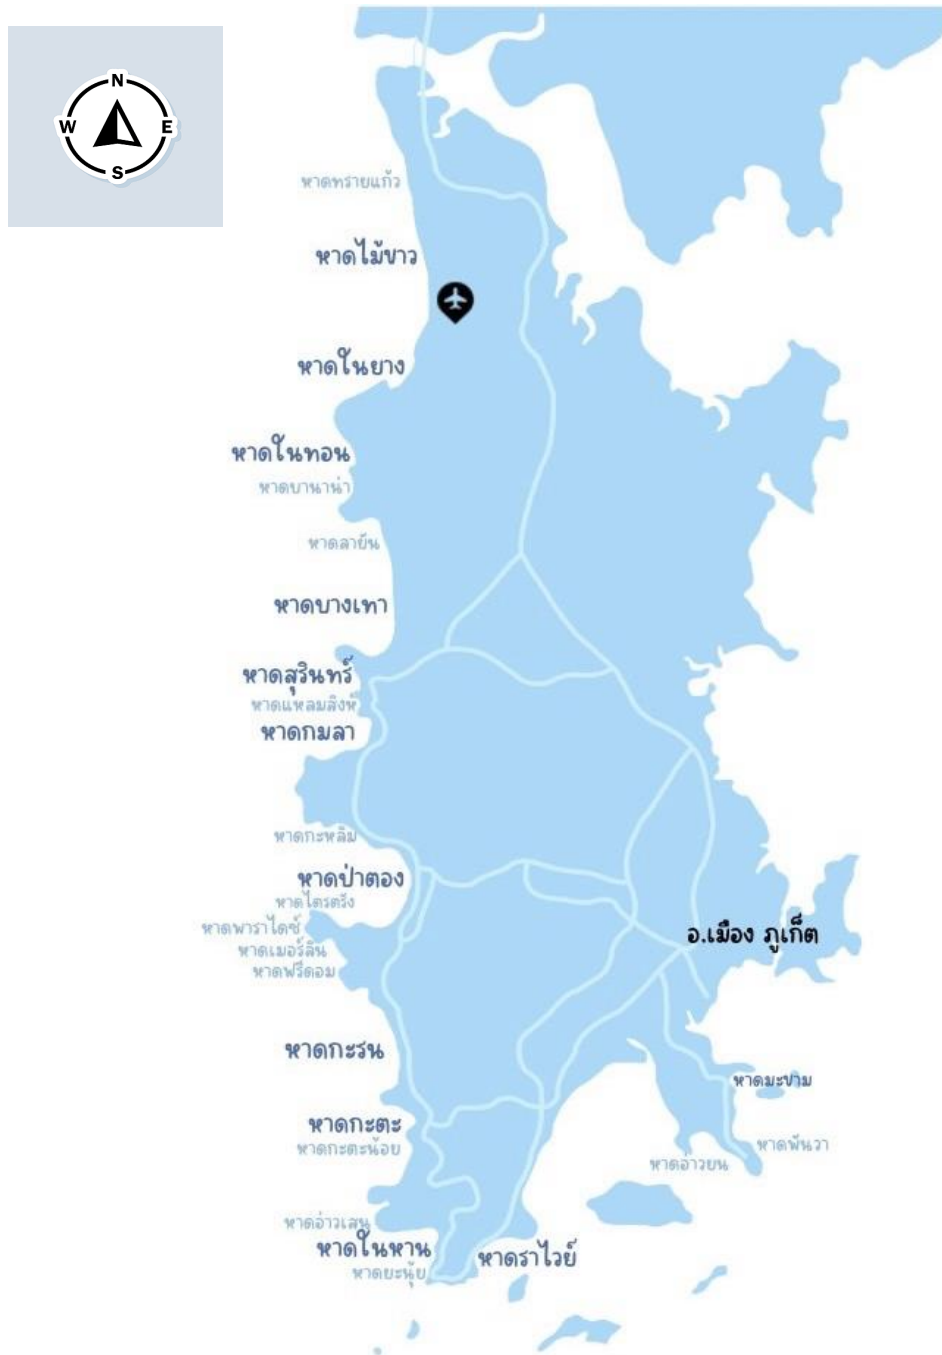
N
W
E
S

หาดทรายแก้ว
หาดไม้ขาว
หาดในยาง
หาดในทอน
หาดบานาน่า
หาดลายัน
หาดบางเทา
หาดสุรินทร์
หาดแหลมสิงห์
หาดกมลา
หาดกะหลิม
หาดป่าตอง
หาดไตรตรัง
หาดพาราไดซ์
หาดเมอร์ลิน
หาดฟรีดอม
อ.เมือง ภูเก็ต
หาดกะรน
หาดมะขาม
หาดกะตะ
หาดกะตะน้อย
หาดพันวา
หาดอ่าวยน
หาดอ่าวเสน
หาดในหาน
หาดราไวย์
หาดยะนุ้ย